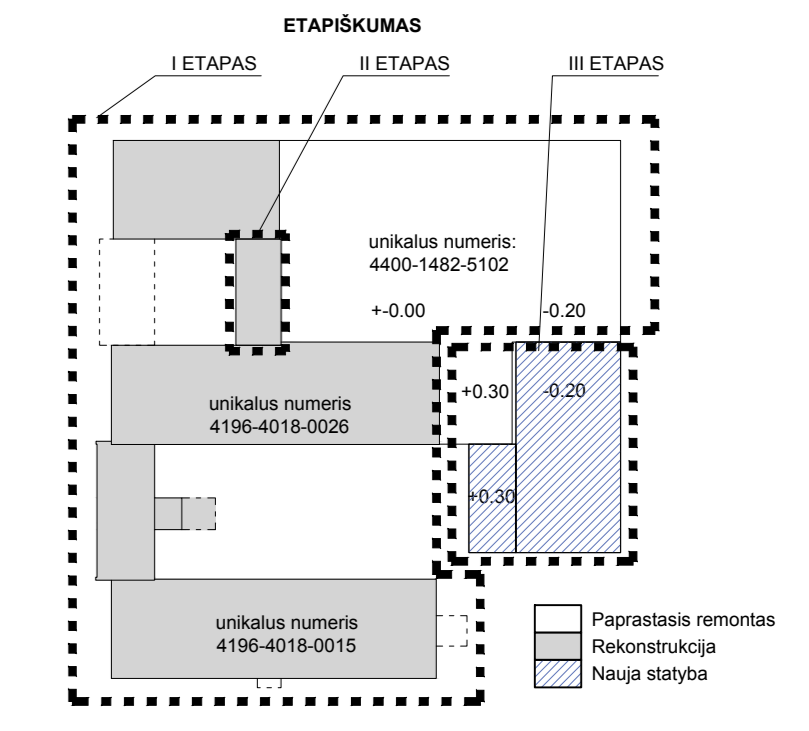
ETAPIŠKUMAS

I ETAPAS

II ETAPAS

III ETAPAS

unikalus numeris:
4400-1482-5102

+-0.00

-0.20

+0.30

-0.20

+0.30

unikalus numeris
4196-4018-0026

unikalus numeris
4196-4018-0015

Paprastasis remontas
Rekonstrukcija
Nauja statyba